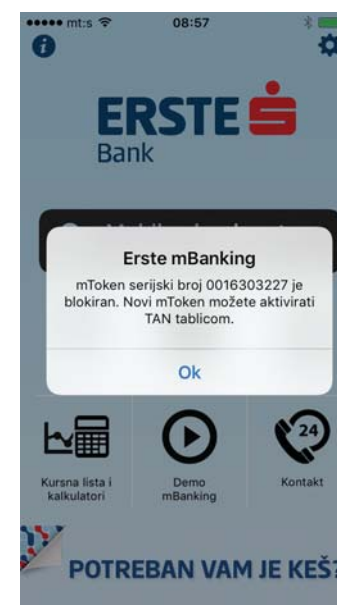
mt:s 08:57

ERSTE
Bank

Erste mBanking
mToken serijski broj 0016303227 je blokiran. Novi mToken možete aktivirati TAN tablicom.
Ok

Kursna lista i kalkulatori
Demo mBanking
24
Kontakt

POTREBAN VAM JE KEŠ?